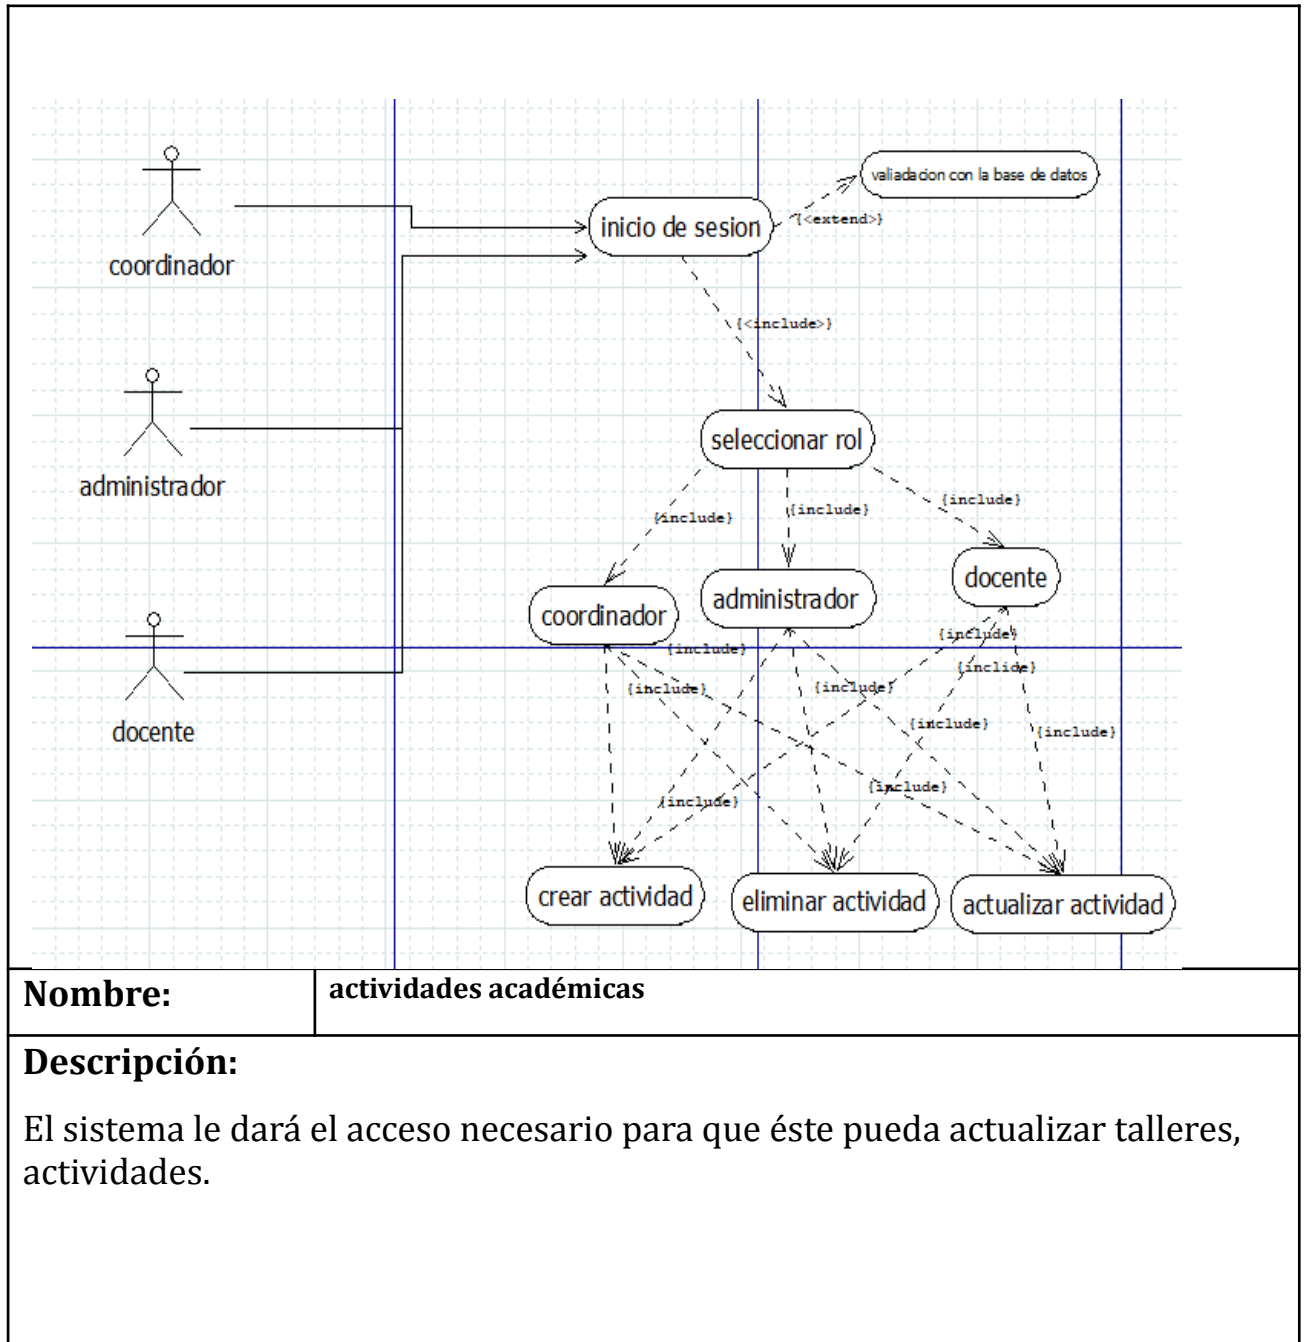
coordinador

administrador

docente

valiadacion con la base de datos

{<extend>}

inicio de sesion

{<include>}

seleccionar rol

{include}

{include}

{include}

coordinador

administrador

docente

{include}

{include}

{include}

{include}

{include}

{include}

{include}

{include}

{include}

crear actividad

eliminar actividad

actualizar actividad

| Nombre: | actividades académicas |
|---|---|

Descripción:

El sistema le dará el acceso necesario para que éste pueda actualizar talleres, actividades.